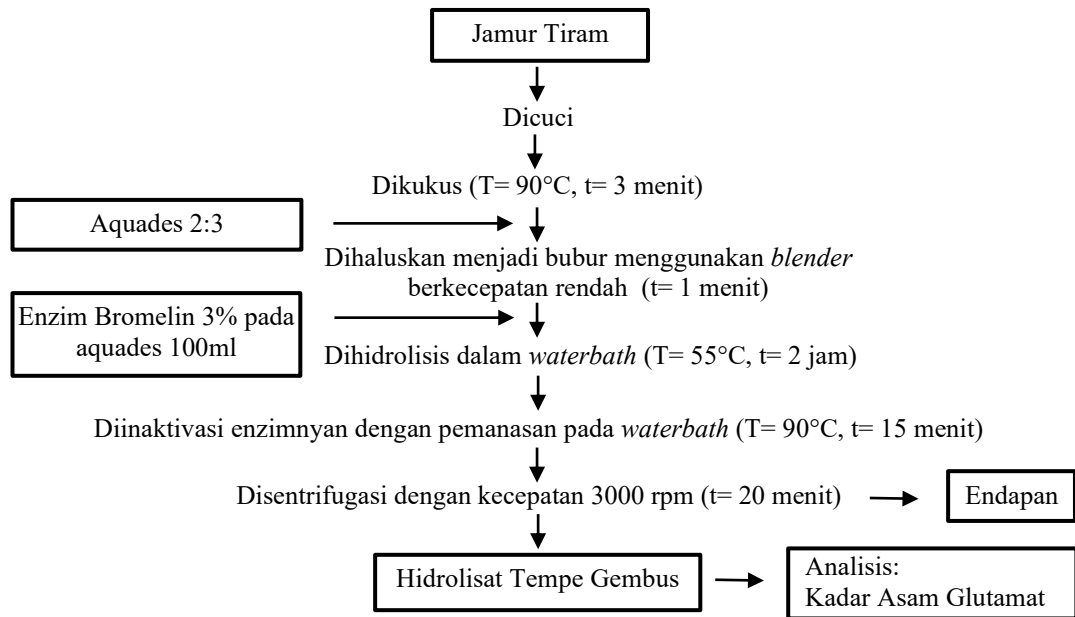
Jamur Tiram

Dicuci

Dikukus (T= 90°C, t= 3 menit)

Aquades 2:3

Dihaluskan menjadi bubur menggunakan *blender* berkecepatan rendah (t= 1 menit)

Enzim Bromelin 3% pada aquades 100ml

Dihidrolisis dalam *waterbath* (T= 55°C, t= 2 jam)

Diinaktivasi enzimnyan dengan pemanasan pada *waterbath* (T= 90°C, t= 15 menit)

Disentrifugasi dengan kecepatan 3000 rpm (t= 20 menit)

Endapan

Hidrolisat Tempe Gembus

Analisis:
Kadar Asam Glutamat